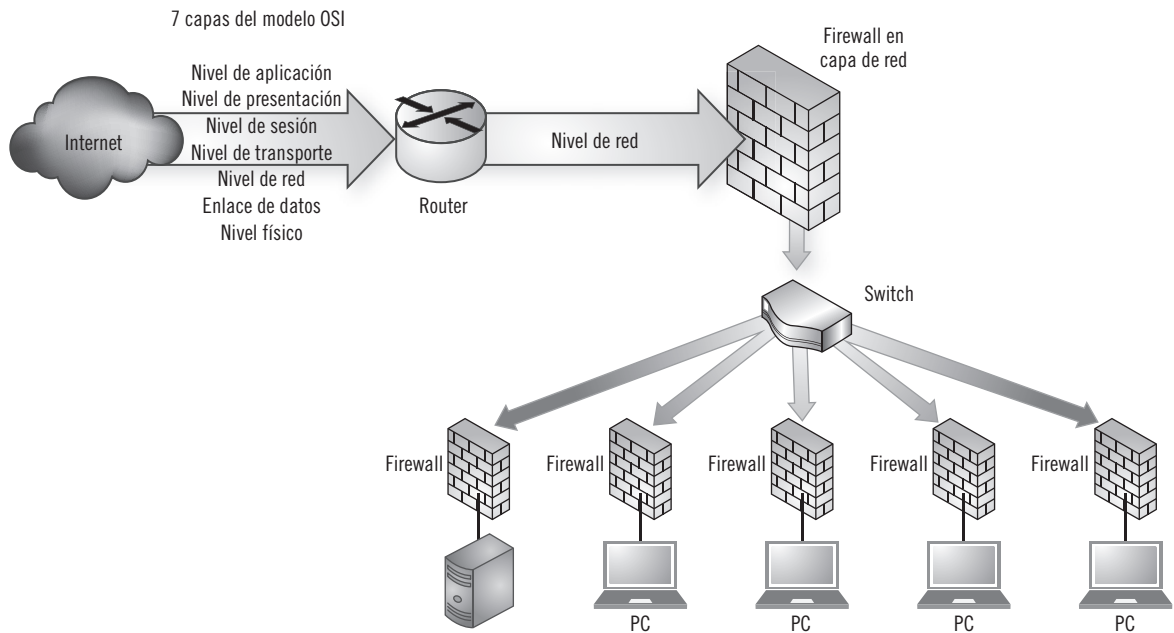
7 capas del modelo OSI

Nivel de aplicación
Nivel de presentación
Nivel de sesión
Nivel de transporte
Nivel de red
Enlace de datos
Nivel físico

Internet

Router

Nivel de red

Firewall en capa de red

Switch

Firewall

Firewall

Firewall

Firewall

Firewall

PC

PC

PC

PC